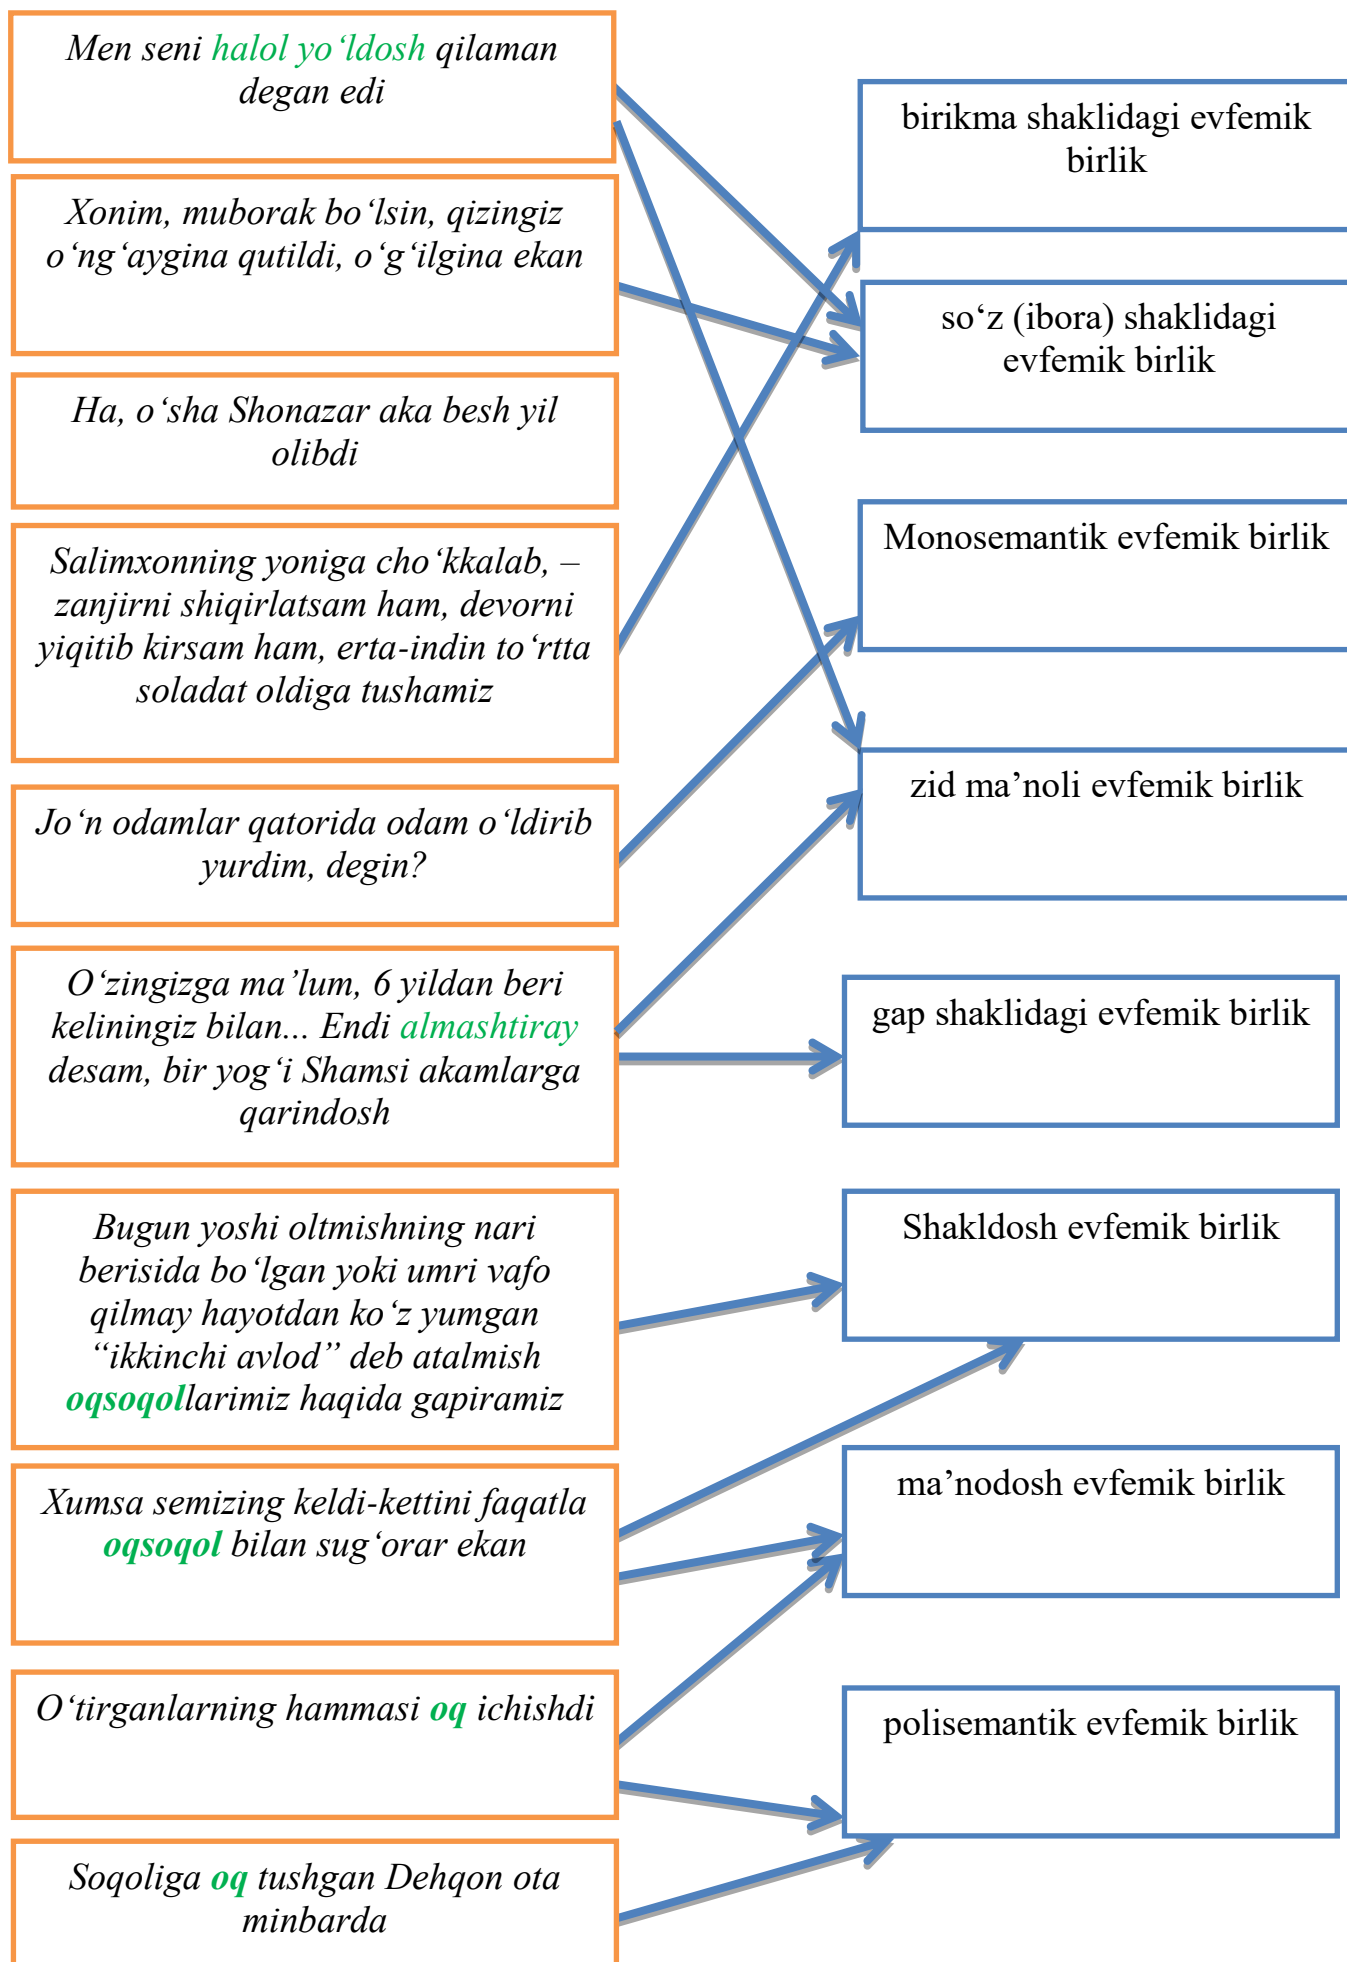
Men seni halol yo‘ldosh qilaman degan edi

Xonim, muborak bo‘lsin, qizingiz o‘ng‘aygina qutildi, o‘g‘ilgina ekan

Ha, o‘sha Shonazar aka besh yil olibdi

Salimxonning yoniga cho‘kkalab, – zanjirni shiqirlatsam ham, devorni yiqitib kirsam ham, erta-indin to‘rtta soladat oldiga tushamiz

Jo‘n odamlar qatorida odam o‘ldirib yurdim, degin?

O‘zingizga ma’lum, 6 yildan beri keliningiz bilan... Endi almashtiray desam, bir yog‘i Shamsi akamlarga qarindosh

Bugun yoshi oltmishning nari berisida bo‘lgan yoki umri vafo qilmay hayotdan ko‘z yumgan “ikkinchi avlod” deb atalmish oqsoqollarimiz haqida gapiramiz

Xumsa semizing keldi-kettini faqatla oqsoqol bilan sug‘orar ekan

O‘tirganlarning hammasi oq ichishdi

Soqoliga oq tushgan Dehqon ota minbarda

birikma shaklidagi evfemik birlik

so‘z (ibora) shaklidagi evfemik birlik

Monosemantik evfemik birlik

zid ma’noli evfemik birlik

gap shaklidagi evfemik birlik

Shakldosh evfemik birlik

ma’nodosh evfemik birlik

polisemantik evfemik birlik